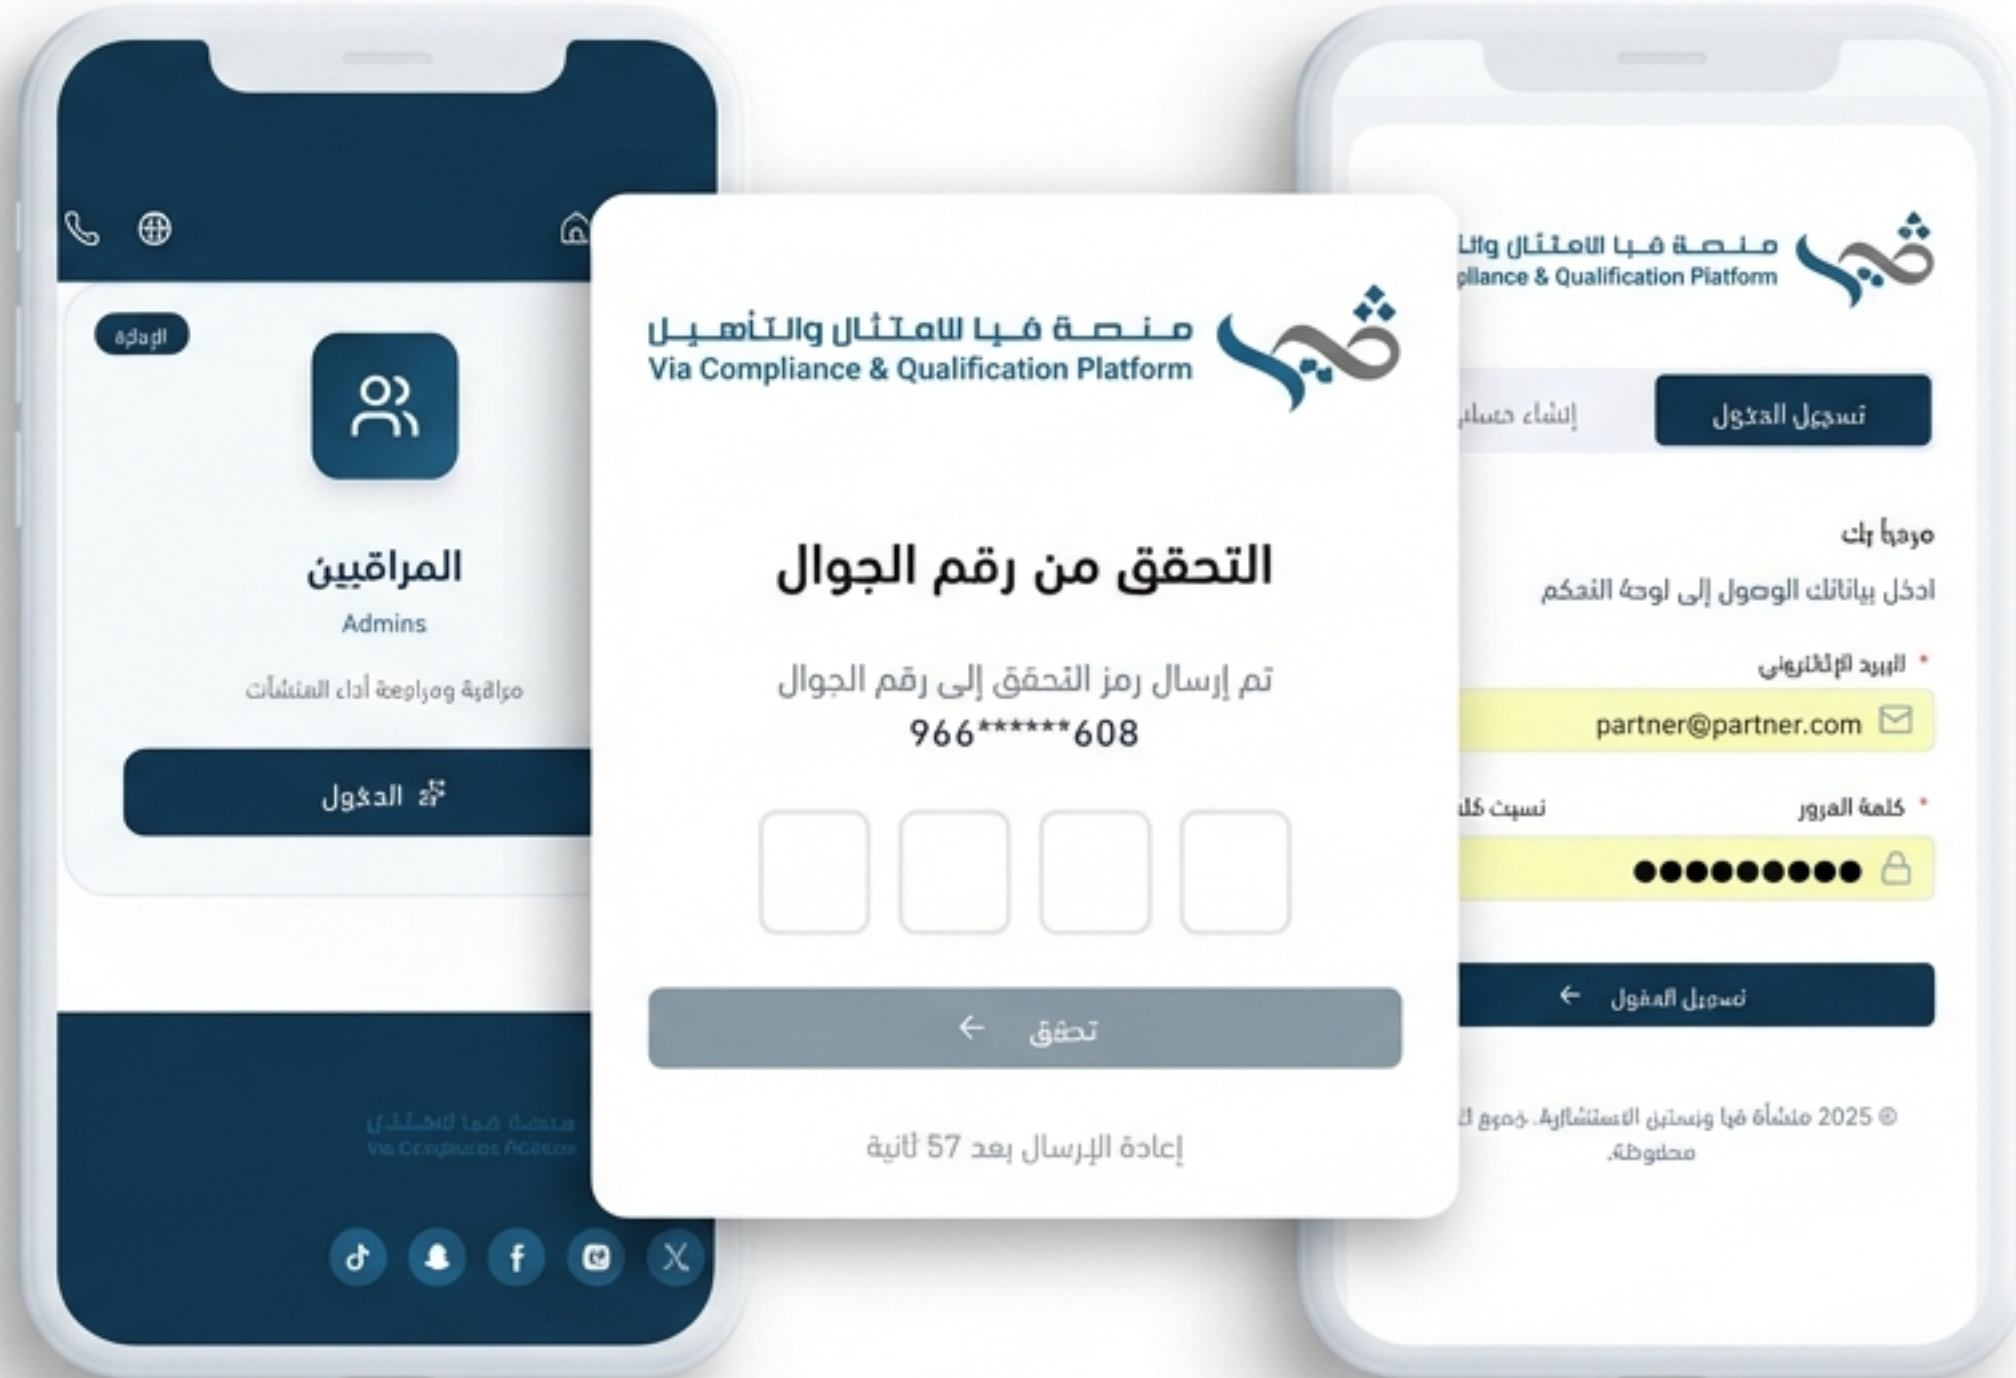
الإدارة

المراقبين
Admins
مراقبة ومراجعة أداء المنشآت

الدخول

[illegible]

منصة فيا للامتثال والتأهيل
Via Compliance & Qualification Platform

التحقق من رقم الجوال

تم إرسال رمز التحقق إلى رقم الجوال
966******608

تحقق

إعادة الإرسال بعد 57 ثانية

منصة فيا للامتثال وال
pliance & Qualification Platform

إنشاء حساب
تسجيل الدخول

مرحبا بك
ادخل بياناتك الوصول إلى لوحة التحكم

* البريد الإلكتروني
partner@partner.com

* كلمة المرور
نسيت كل
●●●●●●●●●●

تسجيل الدخول

© 2025 منشأة فيا ونستين الاستشارية. جميع ال
محفوظة.